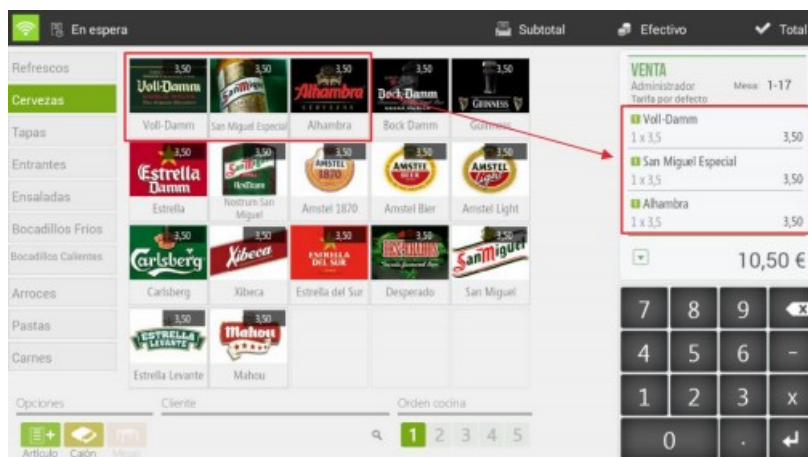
En espera
Subtotal
Efectivo
Total

Refrescos
Cervezas
Tapas
Entrantes
Ensaladas
Bocadillos Frios
Bocadillos Calientes
Arroces
Pastas
Carnes

3,50
Voll-Damm
Voll-Damm
3,50
San Miguel Especial
3,50
Alhambra
Alhambra
3,50
Bock-Damm
Bock Damm
3,50
Guinness
Guinness
3,50
Estrella Damm
Estrella
3,50
Nostrum San Miguel
3,50
Amstel 1870
Amstel 1870
3,50
Amstel Bier
Amstel Bier
3,50
Amstel Light
Amstel Light
3,50
Carlsberg
Carlsberg
3,50
Xibeca
Xibeca
3,50
Estrella del Sur
Estrella del Sur
3,50
Desperados
Desperado
3,50
San Miguel
San Miguel
3,50
Estrella Levante
Estrella Levante
3,50
Mahou
Mahou

Opciones
Artículo Cajón Mesas
Cliente
Orden cocina
1 2 3 4 5

VENTA
Administrador
Mesa: 1-17
Tarifa por defecto
Voll-Damm
1 x 3,5
3,50
San Miguel Especial
1 x 3,5
3,50
Alhambra
1 x 3,5
3,50
10,50 €

7 8 9
4 5 6 -
1 2 3 x
0 .